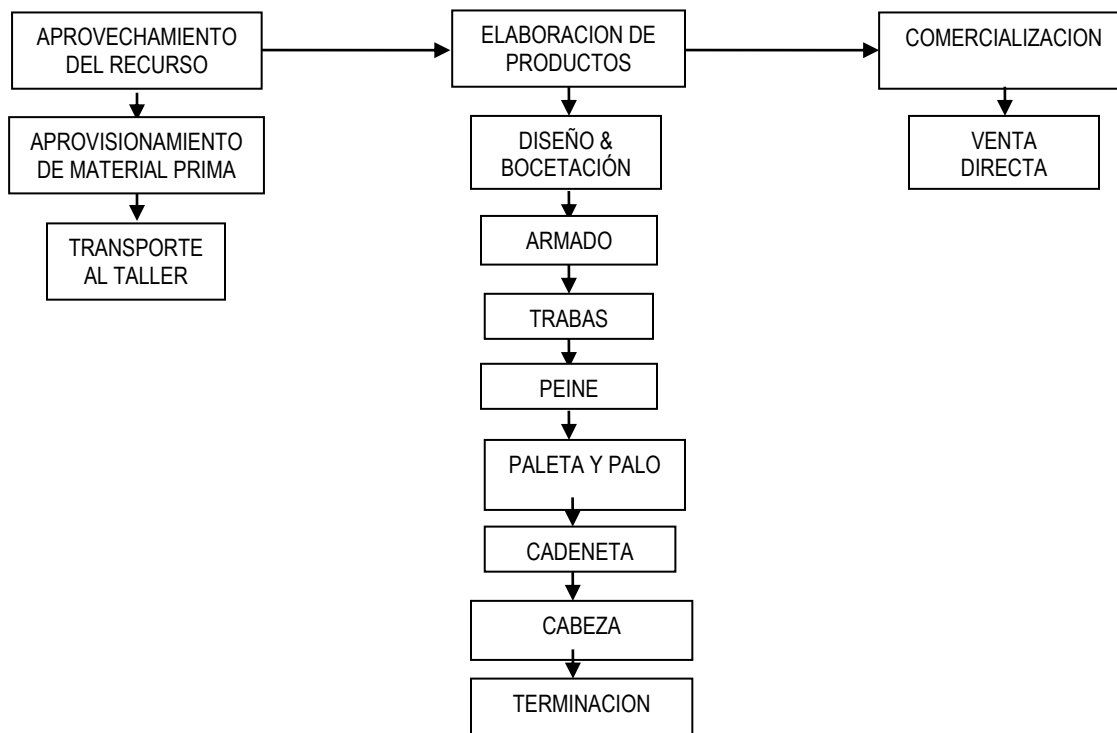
APROVECHAMIENTO DEL RECURSO

APROVISIONAMIENTO DE MATERIAL PRIMA

TRANSPORTE AL TALLER

ELABORACION DE PRODUCTOS

DISEÑO & BOCETACIÓN

ARMADO

TRABAS

PEINE

PALETA Y PALO

CADENETA

CABEZA

TERMINACION

COMERCIALIZACION

VENTA DIRECTA